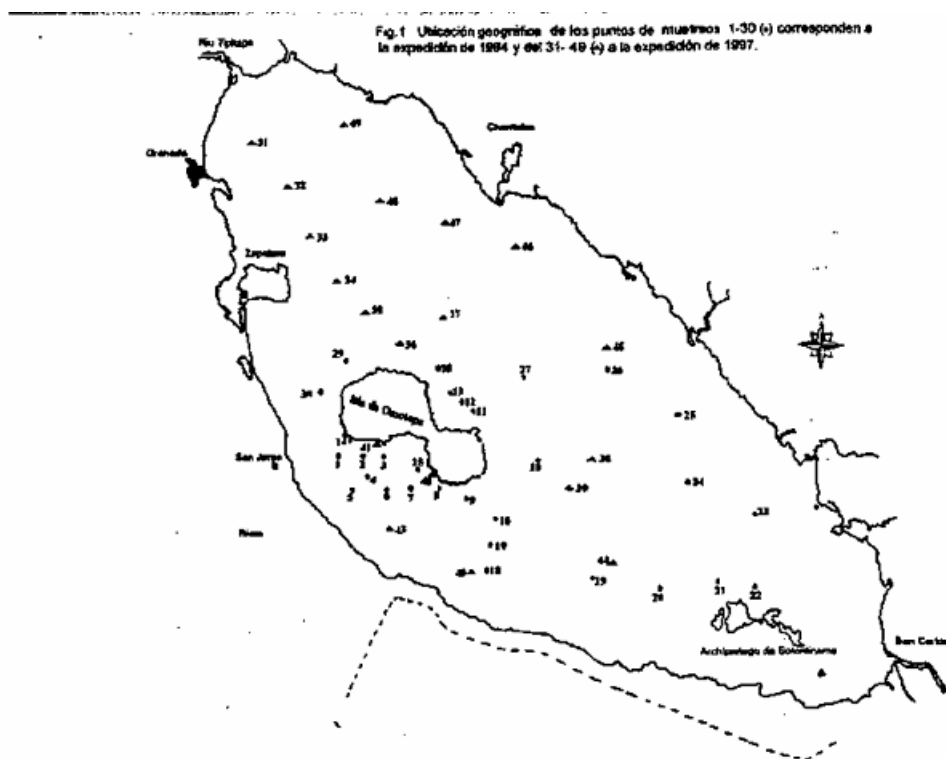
Fig. 1 Ubicación geográfica de los puntos de muestreo 1-30 (•) corresponden a la expedición de 1994 y del 31- 49 (▲) a la expedición de 1997.

Río Tipitapa

Granada

Chontales

Zapatera

Isla de Ometepe

San Jorge

Rivas

Archipiélago de Solentiname

San Carlos

49
31
32
48
47
33
46
34
50
37
36
29
45
26
27
30
28
25
1
2
3
4
5
6
7
8
9
10
11
12
13
14
15
16
17
18
19
20
21
22
23
24
35
38
39
40
41
42
43
44